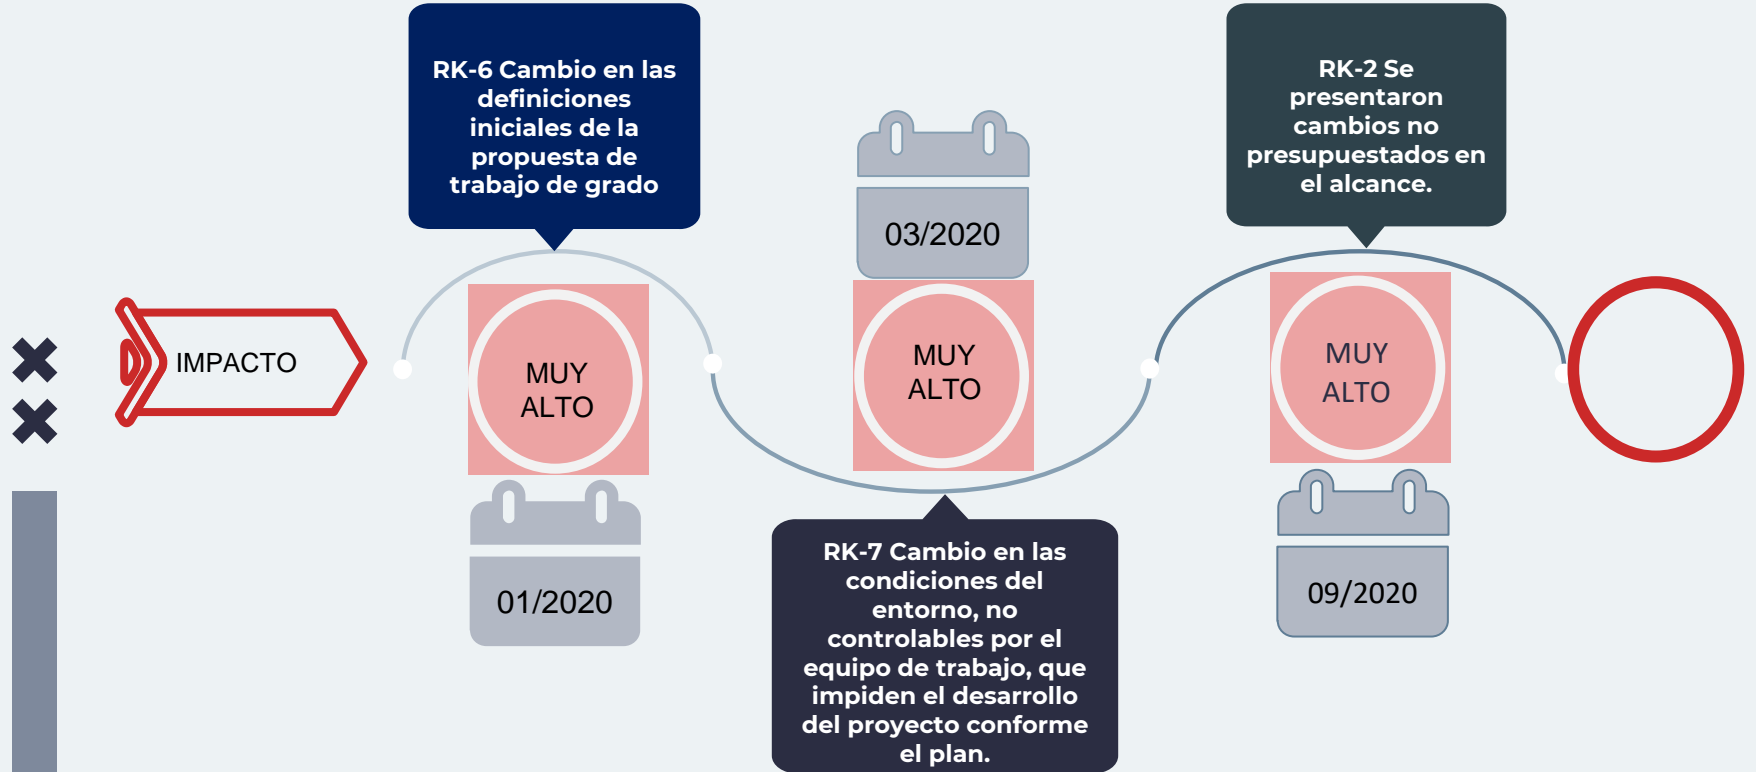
IMPACTO

RK-6 Cambio en las definiciones iniciales de la propuesta de trabajo de grado

MUY ALTO

01/2020

03/2020

MUY ALTO

RK-7 Cambio en las condiciones del entorno, no controlables por el equipo de trabajo, que impiden el desarrollo del proyecto conforme el plan.

RK-2 Se presentaron cambios no presupuestados en el alcance.

MUY ALTO

09/2020